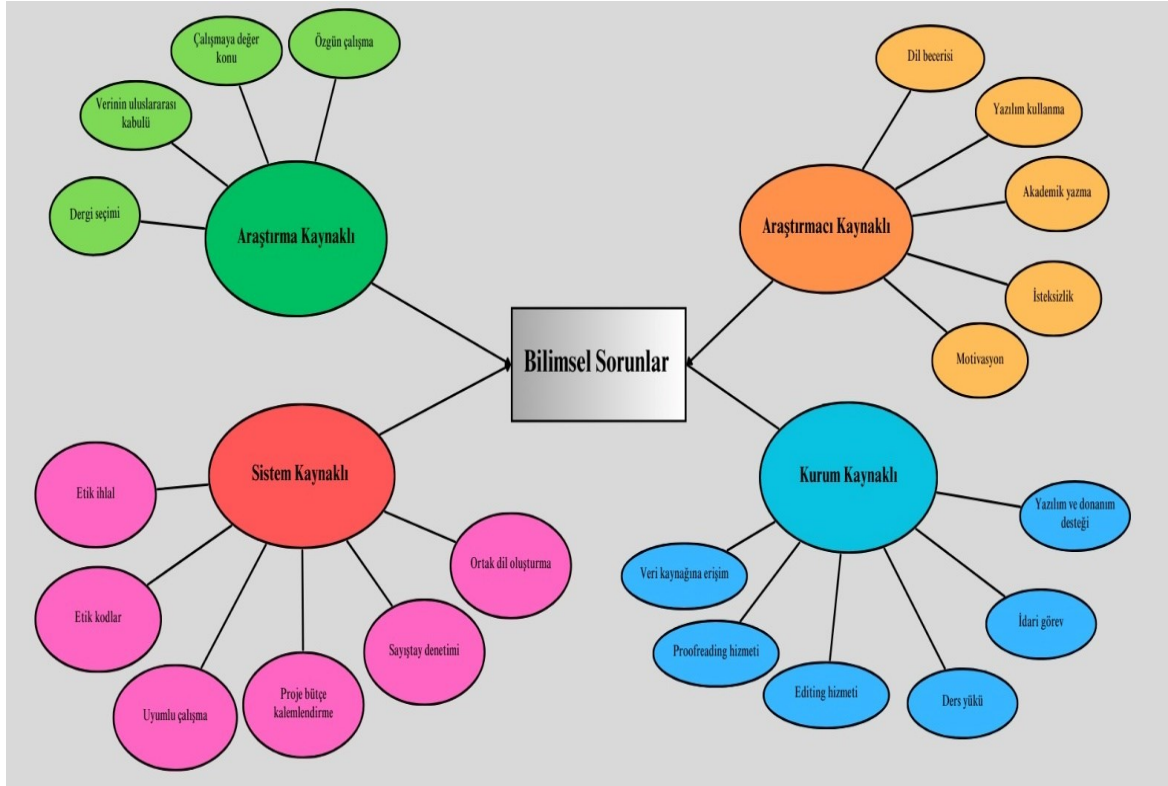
Bilimsel Sorunlar

Araştırma Kaynaklı

Dergi seçimi

Verinin uluslararası kabulü

Çalışmaya değer konu

Özgün çalışma

Araştırmacı Kaynaklı

Dil becerisi

Yazılım kullanma

Akademik yazma

İsteksizlik

Motivasyon

Sistem Kaynaklı

Etik ihlal

Etik kodlar

Uyumlu çalışma

Proje bütçe kalemlendirme

Sayıştay denetimi

Ortak dil oluşturma

Kurum Kaynaklı

Yazılım ve donanım desteği

Veri kaynağına erişim

Proofreading hizmeti

Editing hizmeti

Ders yükü

İdari görev